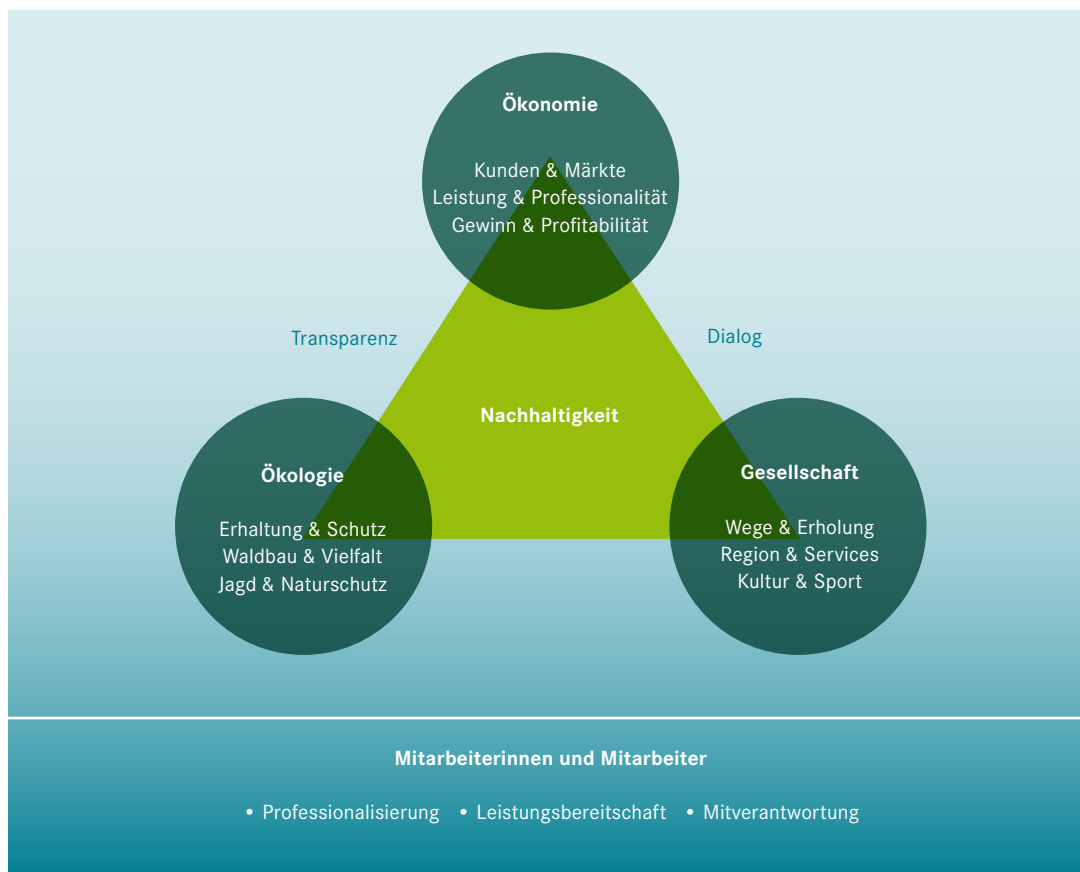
Ökonomie

Kunden & Märkte
Leistung & Professionalität
Gewinn & Profitabilität

Transparenz

Dialog

Nachhaltigkeit

Ökologie

Erhaltung & Schutz
Waldbau & Vielfalt
Jagd & Naturschutz

Gesellschaft

Wege & Erholung
Region & Services
Kultur & Sport

Mitarbeiterinnen und Mitarbeiter

• Professionalisierung • Leistungsbereitschaft • Mitverantwortung